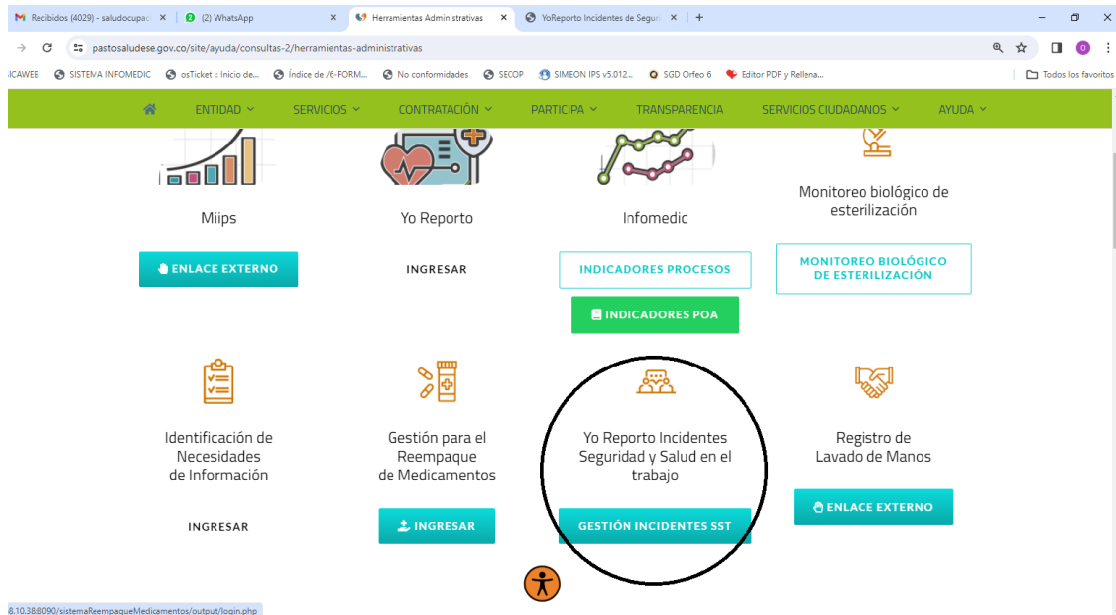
Recibidos (4029) - saludocupac | (2) WhatsApp | Herramientas Administrativas | YoReporto Incidentes de Segur

pastosaludese.gov.co/site/ayuda/consultas-2/herramientas-administrativas

ICAWEE | SISTEMA INFOMEDIC | osTicket : Inicio de... | Índice de /6-FORM... | No conformidades | SECOP | SIMEON IPS v5.012... | SGD Orfeo 6 | Editor PDF y Rellena... | Todos los favoritos

ENTIDAD | SERVICIOS | CONTRATACIÓN | PARTICIPA | TRANSPARENCIA | SERVICIOS CIUDADANOS | AYUDA

Miips

ENLACE EXTERNO

Yo Reporto

INGRESAR

Infomedic

INDICADORES PROCESOS

INDICADORES POA

Monitoreo biológico de esterilización

MONITOREO BIOLÓGICO DE ESTERILIZACIÓN

Identificación de Necesidades de Información

INGRESAR

Gestión para el Reempaque de Medicamentos

INGRESAR

Yo Reporto Incidentes Seguridad y Salud en el trabajo

GESTIÓN INCIDENTES SST

Registro de Lavado de Manos

ENLACE EXTERNO

8.10.38:8090/sistemaReempaqueMedicamentos/output/login.php